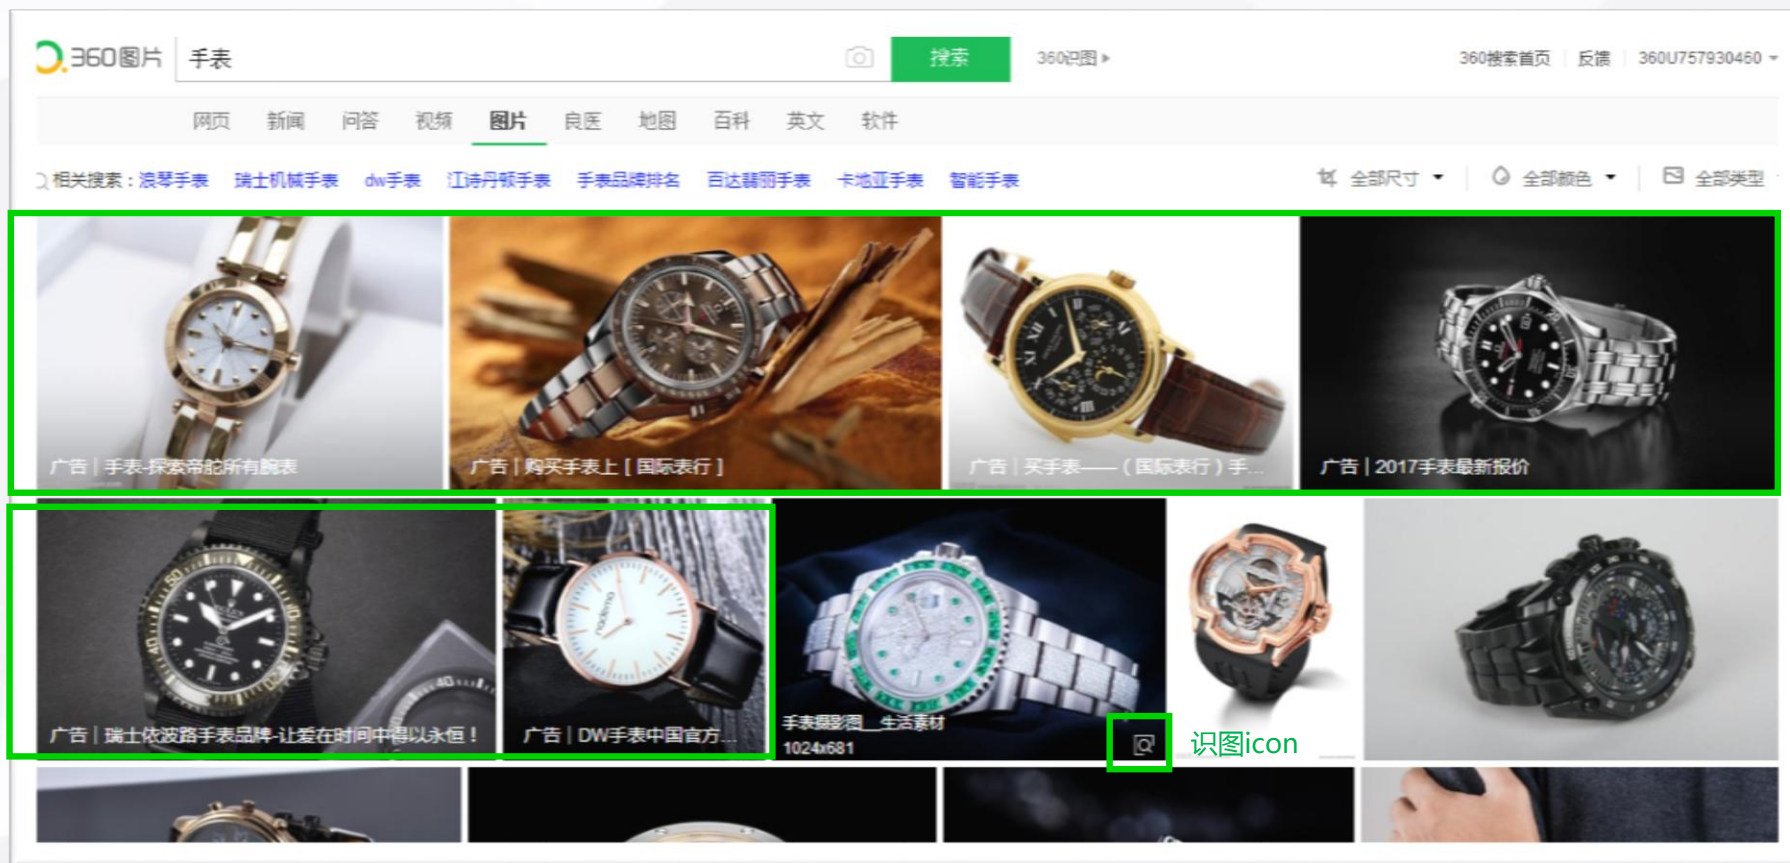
360图片 手表 搜索 360识图 ▸ 360搜索首页 反馈 360U757930460

网页 新闻 问答 视频 图片 良医 地图 百科 英文 软件

相关搜索：浪琴手表 瑞士机械手表 dw手表 江诗丹顿手表 手表品牌排名 百达翡丽手表 卡地亚手表 智能手表

全部尺寸 全部颜色 全部类型

广告 | 手表-探索帝舵所有腕表

广告 | 购买手表上 [ 国际表行 ]

广告 | 买手表——( 国际表行 ) 手...

广告 | 2017手表最新报价

广告 | 瑞士依波路手表品牌-让爱在时间中得以永恒！

广告 | DW手表中国官方...

手表摄影图_生活素材
1024x681

识图icon